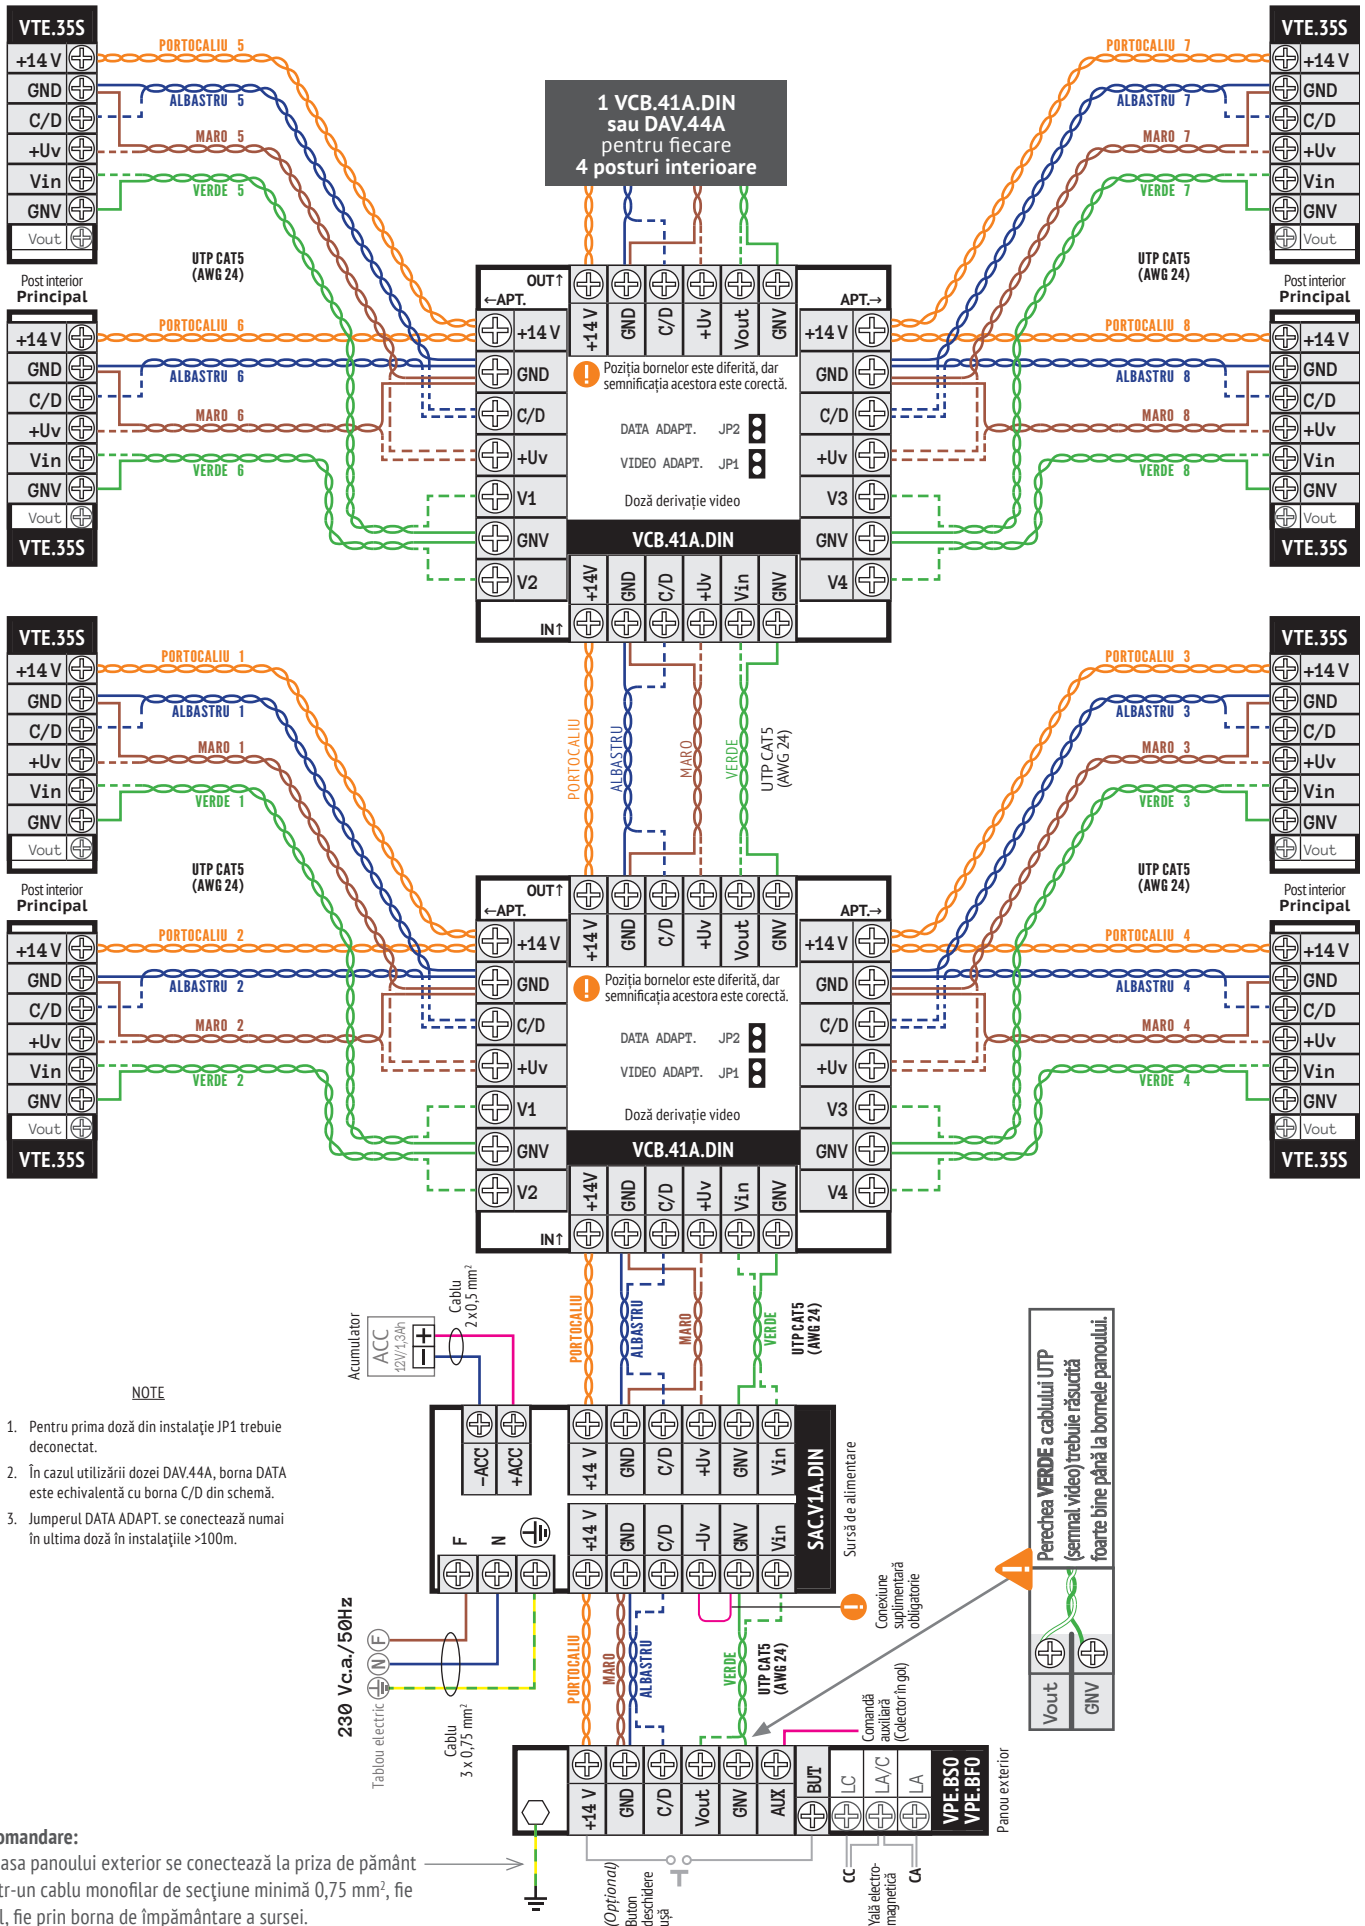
VTE.35S
+14 V
GND
C/D
+Uv
Vin
GNV
Vout
Post interior
Principal

PORTOCALIU 5
ALBASTRU 5
MARO 5
VERDE 5
UTP CAT5 (AWG 24)

VTE.35S
+14 V
GND
C/D
+Uv
Vin
GNV
Vout
Post interior
Principal

PORTOCALIU 7
ALBASTRU 7
MARO 7
VERDE 7
UTP CAT5 (AWG 24)

1 VCB.41A.DIN
sau DAV.44A
pentru fiecare
4 posturi interioare

+14 V
GND
C/D
+Uv
Vin
GNV
Vout
VTE.35S

PORTOCALIU 6
ALBASTRU 6
MARO 6
VERDE 6

OUT↑
←APT.
+14 V GND C/D +Uv Vout GNV
APT.→
+14 V
GND
C/D
+Uv
V1
GNV
V2
IN↑
Poziția bornelor este diferită, dar semnificația acestora este corectă.
DATA ADAPT. JP2
VIDEO ADAPT. JP1
Doză derivație video
VCB.41A.DIN
+14V GND C/D +Uv Vin GNV
+14 V
GND
C/D
+Uv
V3
GNV
V4

PORTOCALIU 8
ALBASTRU 8
MARO 8
VERDE 8

+14 V
GND
C/D
+Uv
Vin
GNV
Vout
VTE.35S

VTE.35S
+14 V
GND
C/D
+Uv
Vin
GNV
Vout
Post interior
Principal
PORTOCALIU 1
ALBASTRU 1
MARO 1
VERDE 1
UTP CAT5 (AWG 24)

PORTOCALIU
ALBASTRU
MARO
VERDE
UTP CAT5 (AWG 24)

VTE.35S
+14 V
GND
C/D
+Uv
Vin
GNV
Vout
Post interior
Principal
PORTOCALIU 3
ALBASTRU 3
MARO 3
VERDE 3
UTP CAT5 (AWG 24)

+14 V
GND
C/D
+Uv
Vin
GNV
Vout
VTE.35S
PORTOCALIU 2
ALBASTRU 2
MARO 2
VERDE 2

OUT↑
←APT.
+14 V GND C/D +Uv Vout GNV
APT.→
+14 V
GND
C/D
+Uv
V1
GNV
V2
IN↑
Poziția bornelor este diferită, dar semnificația acestora este corectă.
DATA ADAPT. JP2
VIDEO ADAPT. JP1
Doză derivație video
VCB.41A.DIN
+14V GND C/D +Uv Vin GNV
+14 V
GND
C/D
+Uv
V3
GNV
V4

PORTOCALIU 4
ALBASTRU 4
MARO 4
VERDE 4
+14 V
GND
C/D
+Uv
Vin
GNV
Vout
VTE.35S

Acumulator
ACC 12V/1,3Ah
Cablu 2 x 0,5 mm²
PORTOCALIU
ALBASTRU
MARO
VERDE
UTP CAT5 (AWG 24)

NOTE
1. Pentru prima doză din instalație JP1 trebuie deconectat.
2. În cazul utilizării dozei DAV.44A, borna DATA este echivalentă cu borna C/D din schemă.
3. Jumperul DATA ADAPT. se conectează numai în ultima doză în instalațiile >100m.

-ACC +ACC
+14 V GND C/D +Uv GNV Vin
F N
+14 V GND C/D -Uv GNV Vin
SAC.V1A.DIN
Sursă de alimentare
Conexiune suplimentară obligatorie

Perechea VERDE a cablului UTP (semnal video) trebuie răsucită foarte bine până la bornele panoului.
Vout GNV

230 Vc.a./50Hz
F N
Tablou electric
Cablu 3 x 0,75 mm²
PORTOCALIU
MARO
ALBASTRU
VERDE
UTP CAT5 (AWG 24)
Comandă auxiliară (Colector în gol)

+14 V GND C/D Vout GNV AUX BUT LC LA/C LA
VPE.BSO VPE.BFO
Panou exterior

omandare:
asa panoului exterior se conectează la priza de pământ
tr-un cablu monofilar de secțiune minimă 0,75 mm², fie
l, fie prin borna de împământare a sursei.

(Opțional)
Buton deschidere ușă
CC
Yală electro-magnetică
CA